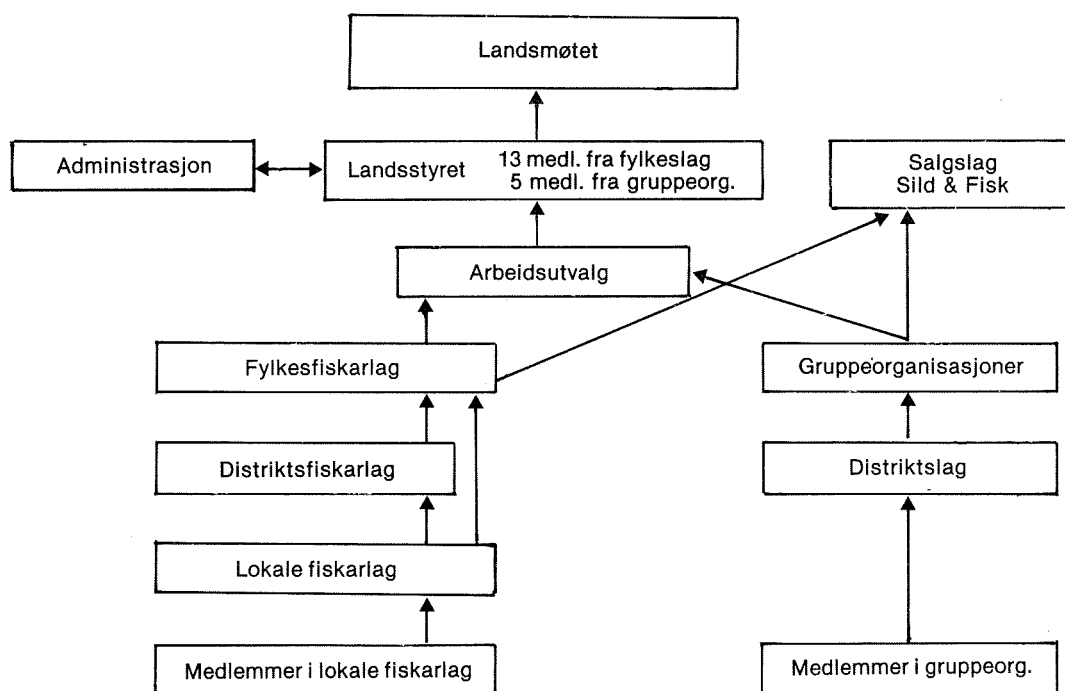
Landsmøtet

Administrasjon

Landsstyret 13 medl. fra fylkeslag 5 medl. fra gruppeorg.

Salgslag Sild & Fisk

Arbeidsutvalg

Fylkesfiskarlag

Gruppeorganisasjoner

Distriktsfiskarlag

Distriktslag

Lokale fiskarlag

Medlemmer i lokale fiskarlag

Medlemmer i gruppeorg.